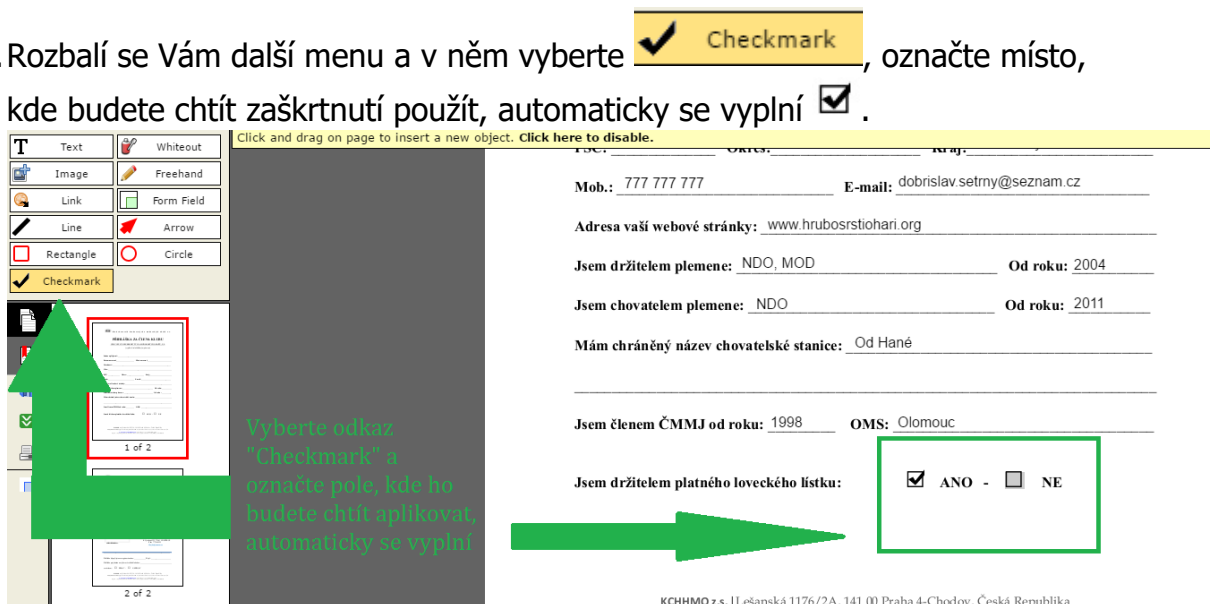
Rozbalí se Vám další menu a v něm vyberte Checkmark, označte místo, kde budete chtít zaškrtnutí použít, automaticky se vyplní ☑.

Text
Whiteout
Image
Freehand
Link
Form Field
Line
Arrow
Rectangle
Circle
Checkmark

Click and drag on page to insert a new object. Click here to disable.

PSČ: Okres: Kraj:

Mob.: 777 777 777 E-mail: dobrislav.setrny@seznam.cz

Adresa vaší webové stránky: www.hrubosrstiohari.org

Jsem držitelem plemene: NDO, MOD Od roku: 2004

Jsem chovatelem plemene: NDO Od roku: 2011

Mám chráněný název chovatelské stanice: Od Hané

Jsem členem ČMMJ od roku: 1998 OMS: Olomouc

Jsem držitelem platného loveckého lístku: ☑ ANO - ☐ NE

1 of 2

2 of 2

Vyberte odkaz "Checkmark" a označte pole, kde ho budete chtít aplikovat, automaticky se vyplní

KCHHMO z.s. U Lešanská 1176/2A, 141 00 Praha 4-Chodov, Česká Republika